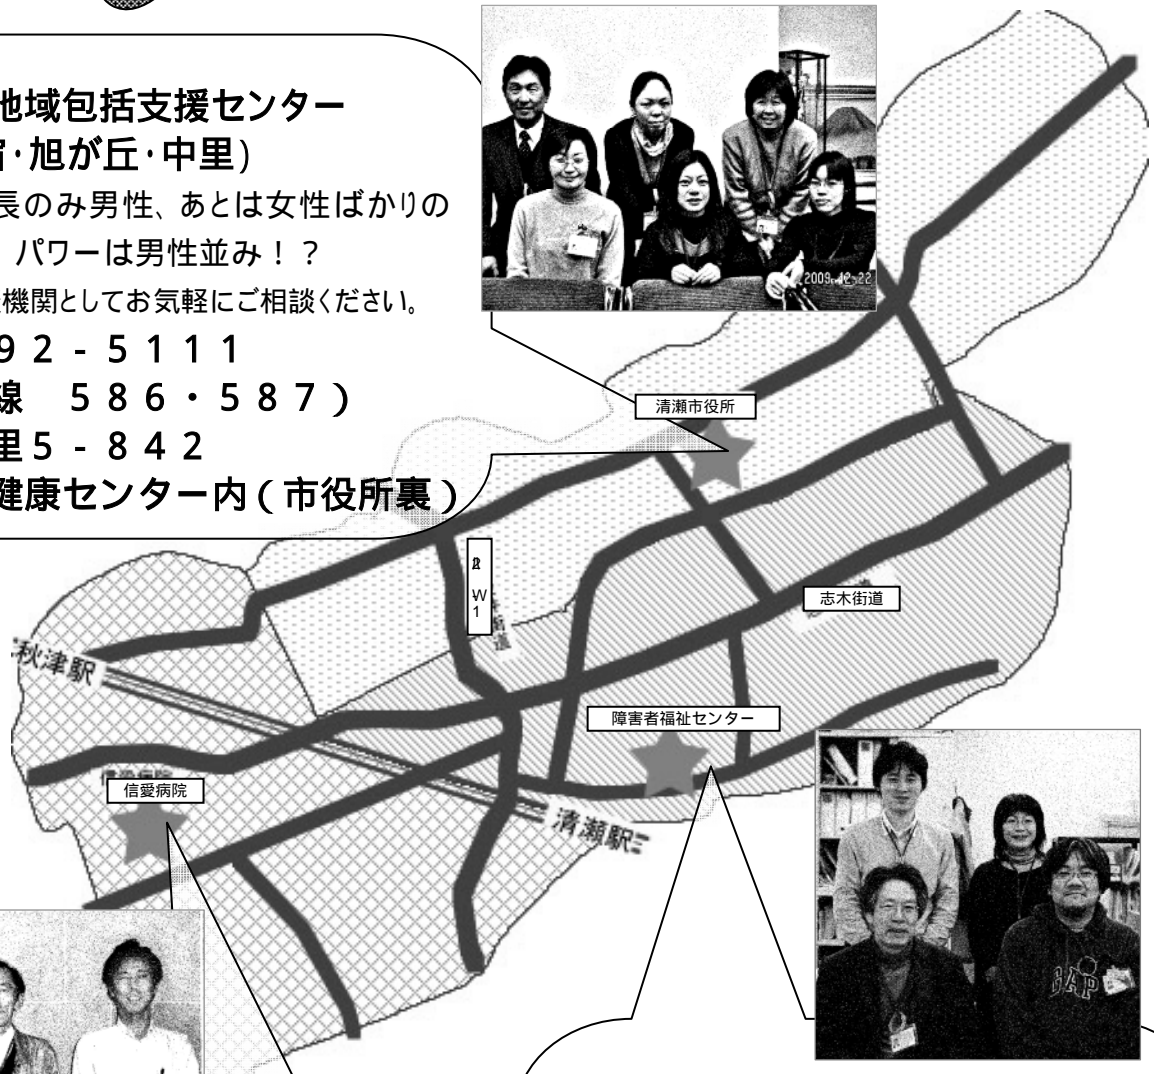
地域包括支援センター
省・旭が丘・中里)
長のみ男性、あとは女性ばかりの
パワーは男性並み！？
機関としてお気軽にご相談ください。
92-5111
線　586・587)
里5-842
健康センター内(市役所裏)

2009.12.22

清瀬市役所

志木街道

R
W
1

新道

秋津駅

障害者福祉センター

信愛病院

清瀬駅

GAP